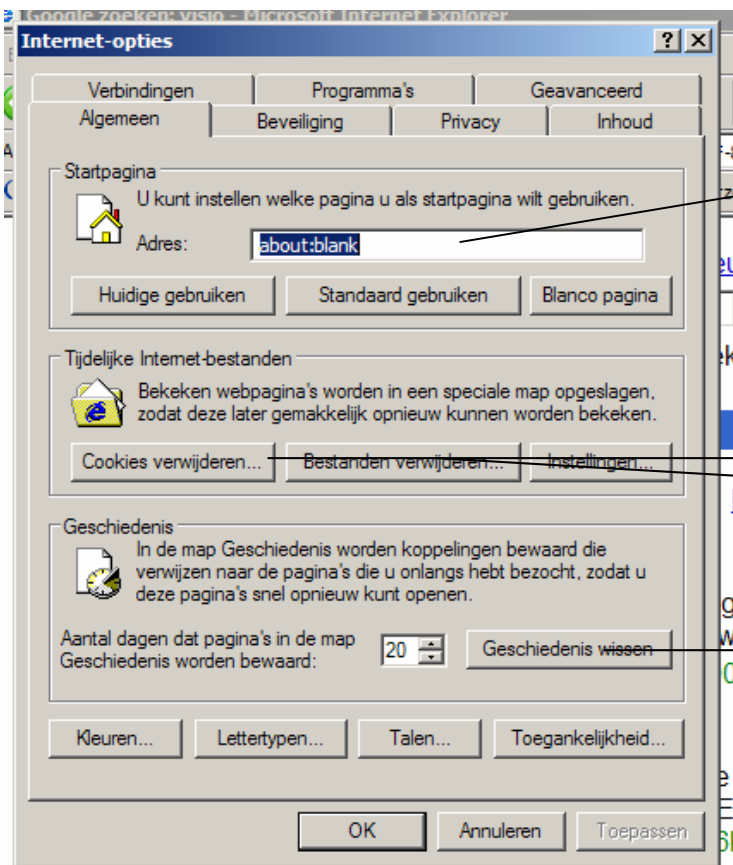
Google zoeken: visio - Microsoft Internet Explorer

Internet-opties

?
X

Verbindingen
Programma's
Geavanceerd
Algemeen
Beveiliging
Privacy
Inhoud

Startpagina

U kunt instellen welke pagina u als startpagina wilt gebruiken.

Adres: about:blank

Huidige gebruiken
Standaard gebruiken
Blanco pagina

Tijdelijke Internet-bestanden

Bekeken webpagina's worden in een speciale map opgeslagen, zodat deze later gemakkelijk opnieuw kunnen worden bekeken.

Cookies verwijderen...
Bestanden verwijderen...
Instellingen...

Geschiedenis

In de map Geschiedenis worden koppelingen bewaard die verwijzen naar de pagina's die u onlangs hebt bezocht, zodat u deze pagina's snel opnieuw kunt openen.

Aantal dagen dat pagina's in de map Geschiedenis worden bewaard: 20

Geschiedenis wissen

Kleuren...
Lettertypen...
Talen...
Toegankelijkheid...

OK
Annuleren
Toepassen